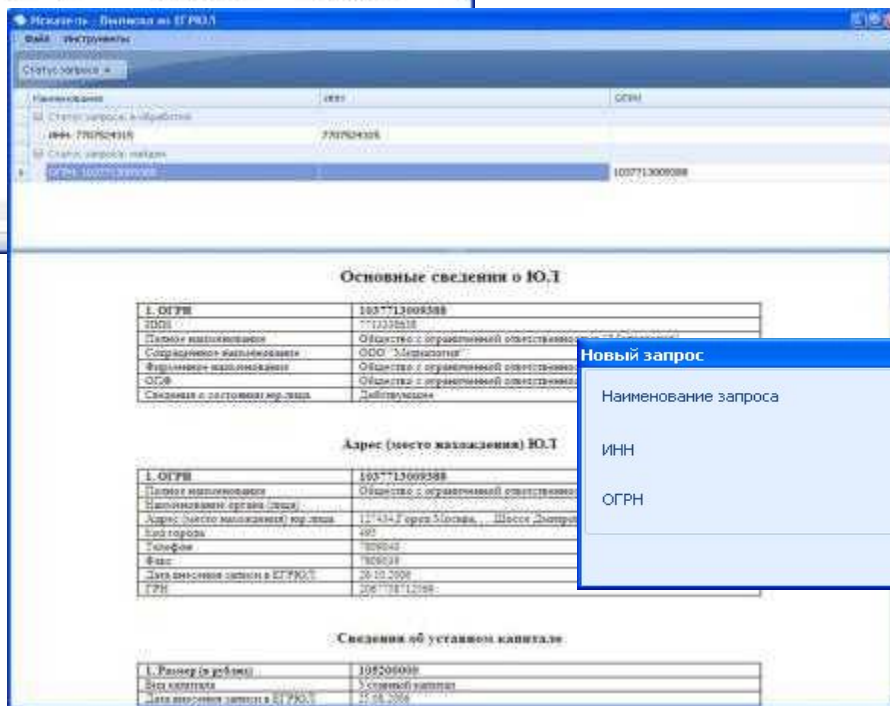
Искатель - Выписка из ЕГРЮЛ
Файл Инструменты
Статус запроса

| Наименование | ИНН | ОГРН |
|---|---|---|
| Статус запроса: в обработке | | |
| ИНН: 7707924316 | 7707924316 | |
| Статус запроса: найден | | |
| ОГРН: 1037713009588 | | 1037713009588 |

Основные сведения о ЮЛ

| 1. ОГРН | 1037713009588 |
|---|---|
| ИНН | 7713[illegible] |
| Полное наименование | Общество с ограниченной ответственностью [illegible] |
| Сокращенное наименование | ООО "Медиалогия" |
| Фирменное наименование | Общество с ограниченной ответственностью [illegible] |
| ОПФ | Общество с ограниченной ответственностью |
| Сведения о состоянии юр.лица | Действующее |

Адрес (место нахождения) ЮЛ

| 1. ОГРН | 1037713009588 |
|---|---|
| Полное наименование | Общество с ограниченной ответственностью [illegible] |
| Наименование органа (лица) | |
| Адрес (место нахождения) юр.лица | 127434,Город Москва, , Шоссе Дмитров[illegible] |
| Код города | 495 |
| Телефон | 7809040 |
| Факс | 7809038 |
| Дата внесения записи в ЕГРЮЛ | 20.10.2006 |
| ГРН | 2067758712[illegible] |

Сведения об уставном капитале

| 1. Размер (в рублях) | 105200000 |
|---|---|
| Вид капитала | Уставный капитал |
| Дата внесения записи в ЕГРЮЛ | 25.08.2006 |

Новый запрос
Наименование запроса
ИНН
ОГРН